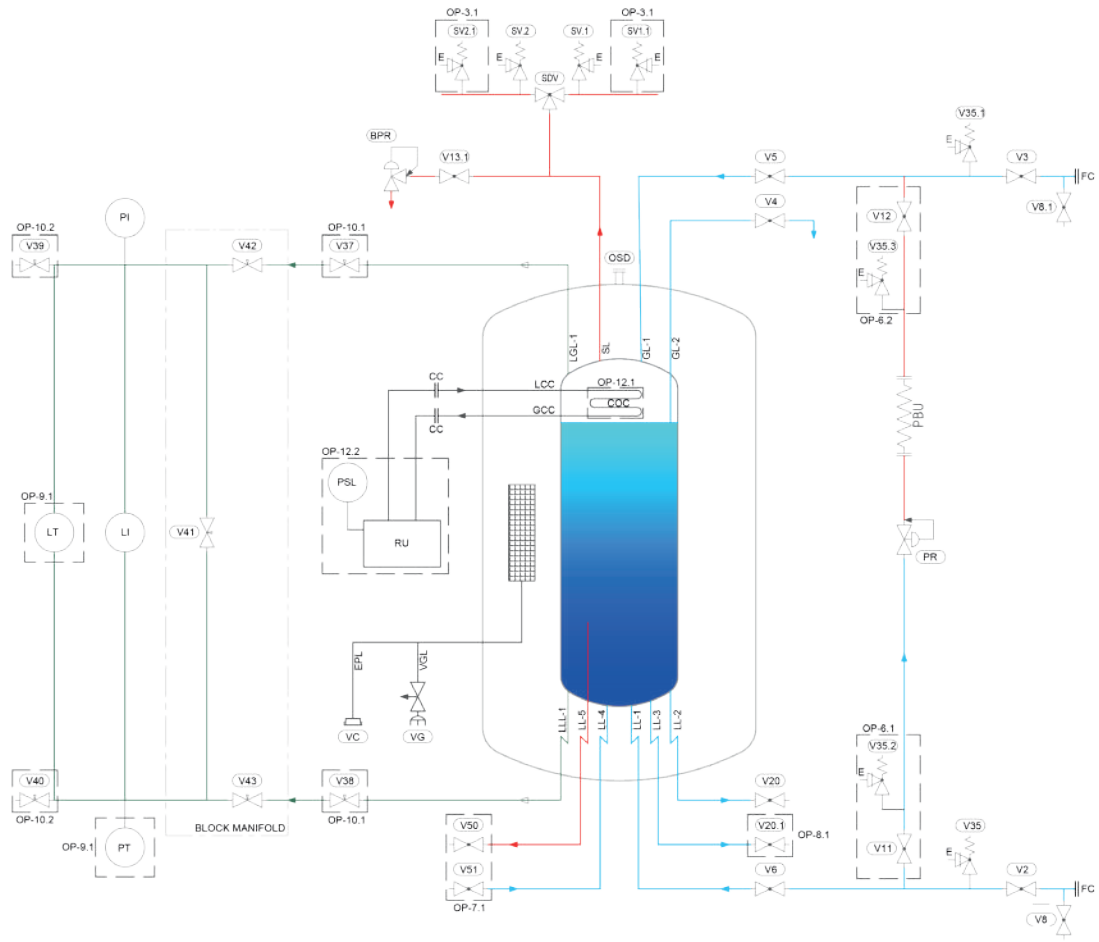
OP-3.1
SV2.1
E
SV.2
E
SV.1
E
OP-3.1
SV1.1
E
SDV
V35.1
E
BPR
V13.1
V5
V3
FC
V8.1
V4
V12
V35.3
E
OP-6.2
OP-10.2
V39
PI
V42
OP-10.1
V37
OSD
LGL-1
SL
GL-1
GL-2
CC
LCC
OP-12.1
COC
GCC
CC
PBU
OP-12.2
PSL
RU
OP-9.1
LT
LI
V41
PR
EPL
VGL
VC
VG
OP-6.1
V35.2
E
LLL-1
LL-5
LL-4
LL-1
LL-3
LL-2
V40
OP-10.2
V43
V38
OP-10.1
V20
V20.1
OP-8.1
V11
V35
E
BLOCK MANIFOLD
OP-9.1
PT
V50
V51
OP-7.1
V6
V2
FC
V8